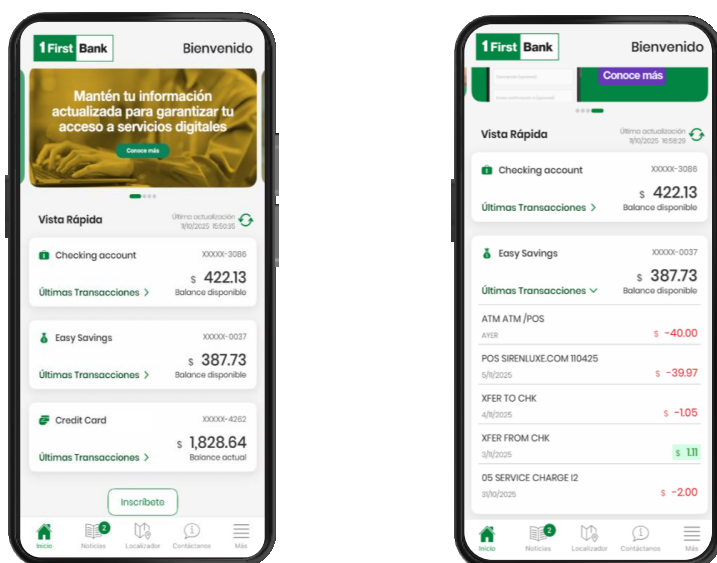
1 First Bank

Bienvenido

Mantén tu información actualizada para garantizar tu acceso a servicios digitales

Conoce más

Vista Rápida

Último actualización 11/10/2025 15:50:35

Checking account XXXXX-3086

$ 422.13

Últimas Transacciones >

Balance disponible

Easy Savings XXXXX-0037

$ 387.73

Últimas Transacciones >

Balance disponible

Credit Card XXXXX-4262

$ 1,828.64

Últimas Transacciones >

Balance actual

Inscríbete

Inicio

2 Noticias

Localizador

Contáctanos

Más

1 First Bank

Bienvenido

Conoce más

Vista Rápida

Último actualización 11/10/2025 16:58:29

Checking account XXXXX-3086

$ 422.13

Últimas Transacciones >

Balance disponible

Easy Savings XXXXX-0037

$ 387.73

Últimas Transacciones

Balance disponible

ATM ATM /POS

AYER

$ -40.00

POS SIRENLUXE.COM 110425

5/11/2025

$ -39.97

XFER TO CHK

4/11/2025

$ -1.05

XFER FROM CHK

3/11/2025

$ 1.11

05 SERVICE CHARGE I2

31/10/2025

$ -2.00

Inicio

2 Noticias

Localizador

Contáctanos

Más